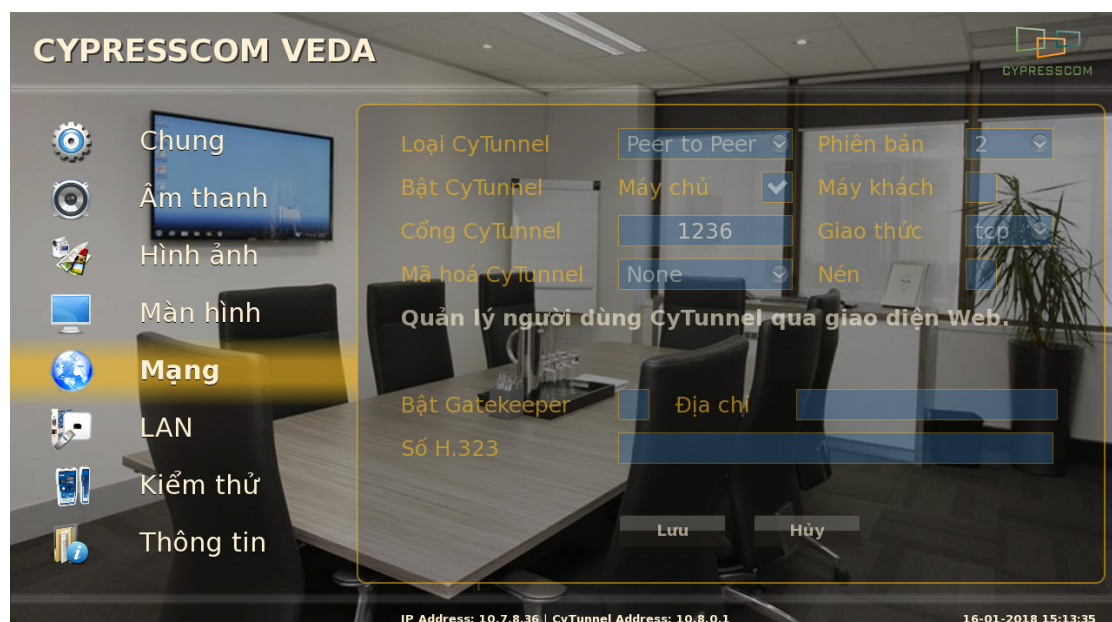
CYPRESSCOM VEDA

CYPRESSCOM

Chung
Âm thanh
Hình ảnh
Màn hình
Mạng
LAN
Kiểm thử
Thông tin

Loại CyTunnel Peer to Peer
Phiên bản 2
Bật CyTunnel Máy chủ
Máy khách
Cổng CyTunnel 1236
Giao thức tcp
Mã hoá CyTunnel None
Nén

Quản lý người dùng CyTunnel qua giao diện Web.

Bật Gatekeeper
Địa chỉ
Số H.323

Lưu
Hủy

IP Address: 10.7.8.36 | CyTunnel Address: 10.8.0.1
16-01-2018 15:13:35